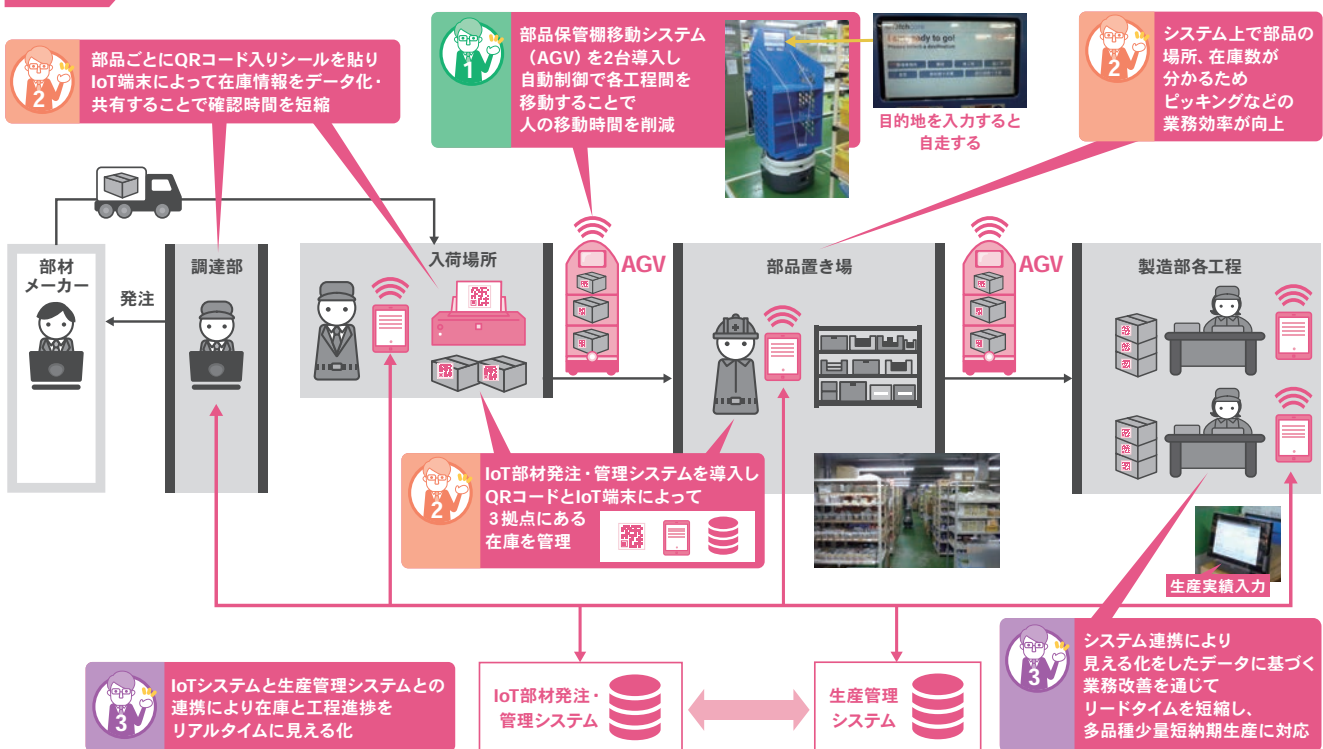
2
部品ごとにQRコード入りシールを貼りIoT端末によって在庫情報をデータ化・共有することで確認時間を短縮

1
部品保管棚移動システム（AGV）を2台導入し自動制御で各工程間を移動することで人の移動時間を削減

I am ready to go!

目的地を入力すると自走する

2
システム上で部品の場所、在庫数が分かるためピッキングなどの業務効率が向上

部材メーカー

発注

調達部

入荷場所

AGV

部品置き場

AGV

製造部各工程

2
IoT部材発注・管理システムを導入しQRコードとIoT端末によって３拠点にある在庫を管理

生産実績入力

3
IoTシステムと生産管理システムとの連携により在庫と工程進捗をリアルタイムに見える化

IoT部材発注・管理システム

生産管理システム

3
システム連携により見える化をしたデータに基づく業務改善を通じてリードタイムを短縮し、多品種少量短納期生産に対応